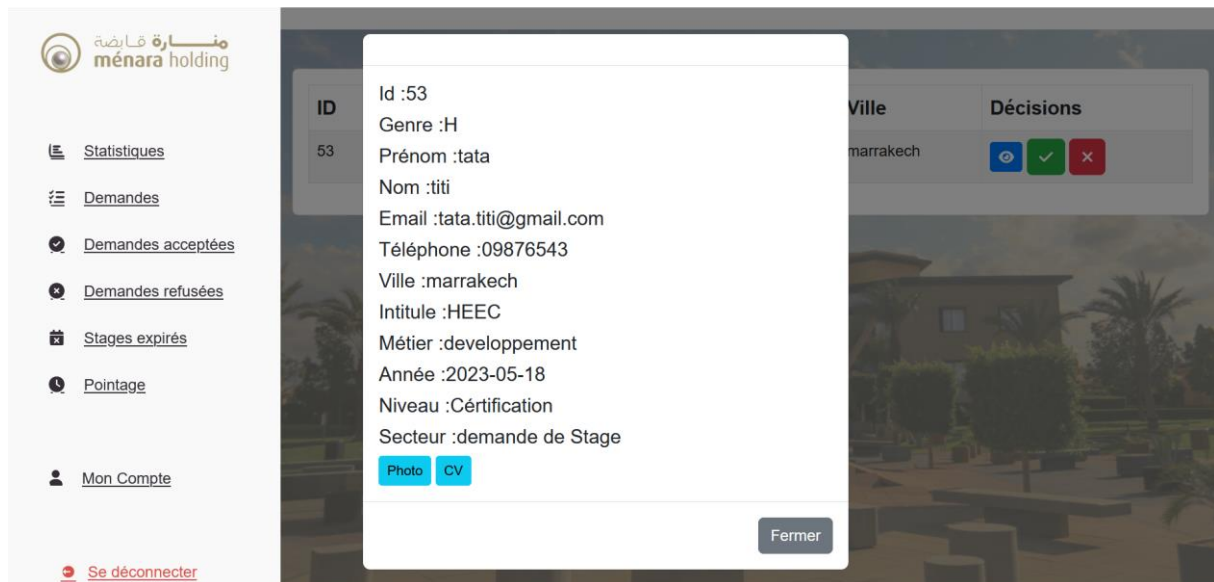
منـــــارة قـابضة
ménara holding

Statistiques

Demandes

Demandes acceptées

Demandes refusées

Stages expirés

Pointage

Mon Compte

Se déconnecter

| ID | Ville | Décisions |
|---|---|---|
| 53 | marrakech | |

Id :53
Genre :H
Prénom :tata
Nom :titi
Email :tata.titi@gmail.com
Téléphone :09876543
Ville :marrakech
Intitule :HEEC
Métier :developpement
Année :2023-05-18
Niveau :Cértification
Secteur :demande de Stage

Photo CV

Fermer